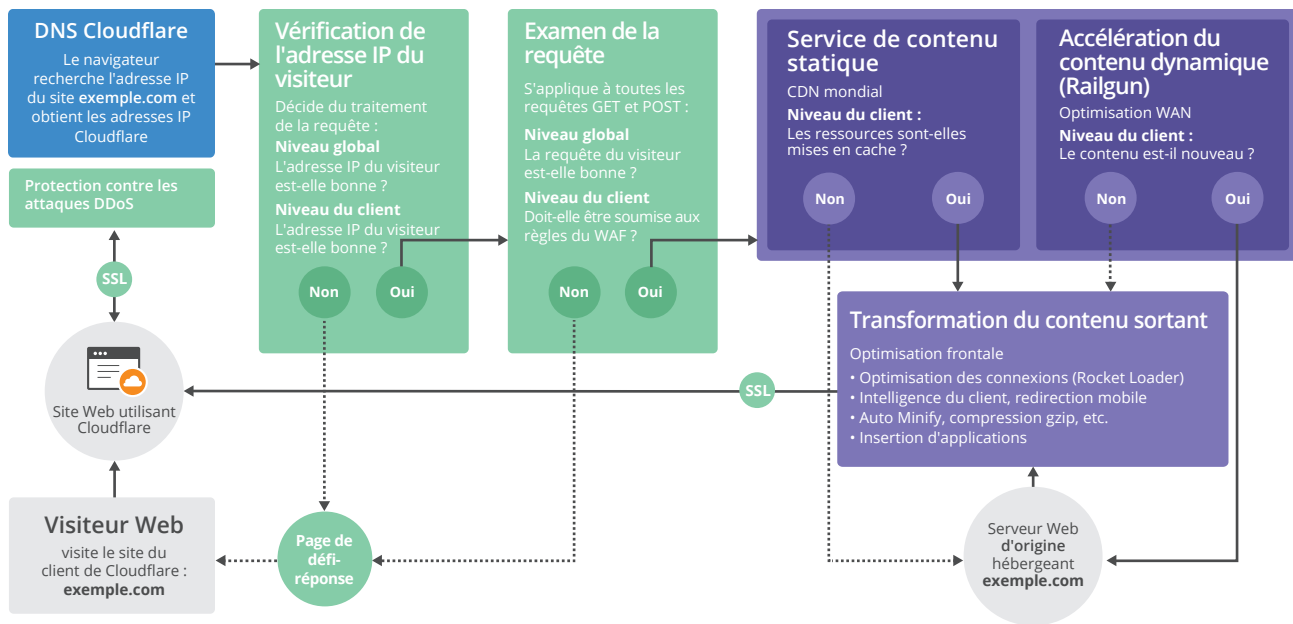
DNS Cloudflare

Le navigateur recherche l'adresse IP du site exemple.com et obtient les adresses IP Cloudflare

Protection contre les attaques DDoS

SSL

Site Web utilisant Cloudflare

Visiteur Web

visite le site du client de Cloudflare : exemple.com

Vérification de l'adresse IP du visiteur

Décide du traitement de la requête :

Niveau global
L'adresse IP du visiteur est-elle bonne ?

Niveau du client
L'adresse IP du visiteur est-elle bonne ?

Non

Oui

Page de défi-réponse

Examen de la requête

S'applique à toutes les requêtes GET et POST :

Niveau global
La requête du visiteur est-elle bonne ?

Niveau du client
Doit-elle être soumise aux règles du WAF ?

Non

Oui

Service de contenu statique

CDN mondial

Niveau du client :
Les ressources sont-elles mises en cache ?

Non

Oui

Accélération du contenu dynamique (Railgun)

Optimisation WAN

Niveau du client :
Le contenu est-il nouveau ?

Non

Oui

Transformation du contenu sortant

Optimisation frontale

• Optimisation des connexions (Rocket Loader)
• Intelligence du client, redirection mobile
• Auto Minify, compression gzip, etc.
• Insertion d'applications

SSL

Serveur Web d'origine hébergeant exemple.com